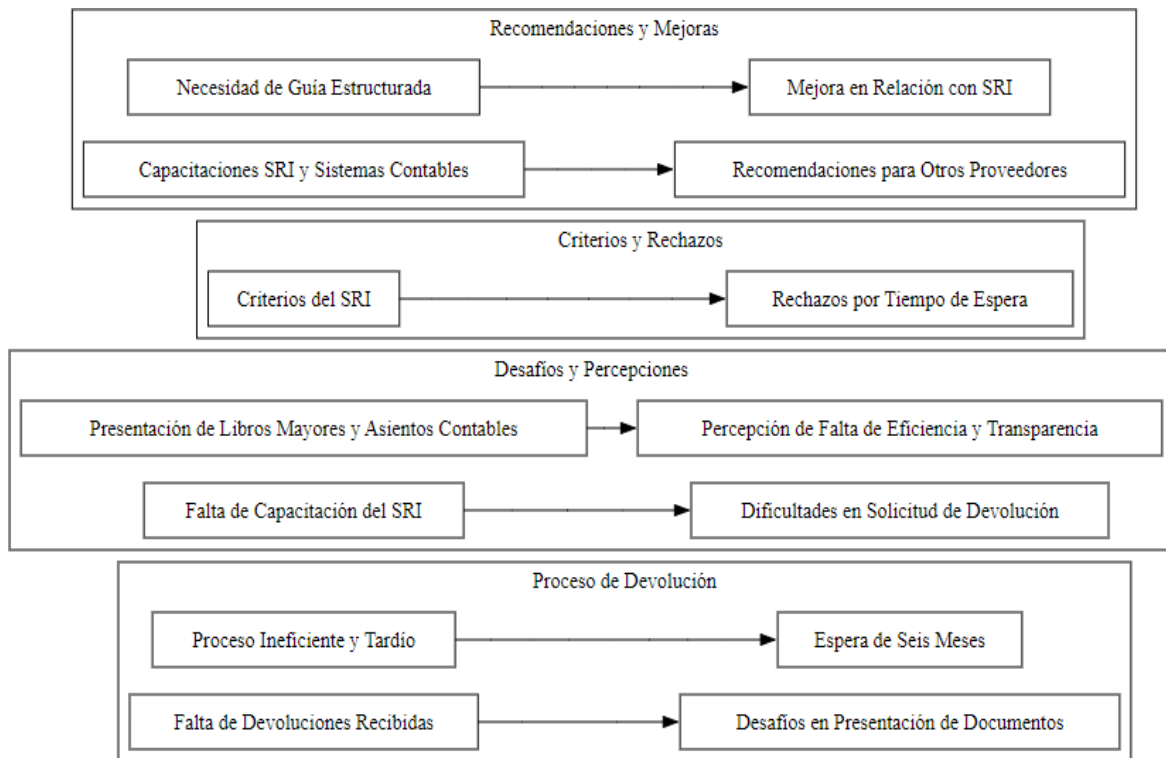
Recomendaciones y Mejoras

Necesidad de Guía Estructurada

Mejora en Relación con SRI

Capacitaciones SRI y Sistemas Contables

Recomendaciones para Otros Proveedores

Criterios y Rechazos

Criterios del SRI

Rechazos por Tiempo de Espera

Desafíos y Percepciones

Presentación de Libros Mayores y Asientos Contables

Percepción de Falta de Eficiencia y Transparencia

Falta de Capacitación del SRI

Dificultades en Solicitud de Devolución

Proceso de Devolución

Proceso Ineficiente y Tardío

Espera de Seis Meses

Falta de Devoluciones Recibidas

Desafíos en Presentación de Documentos